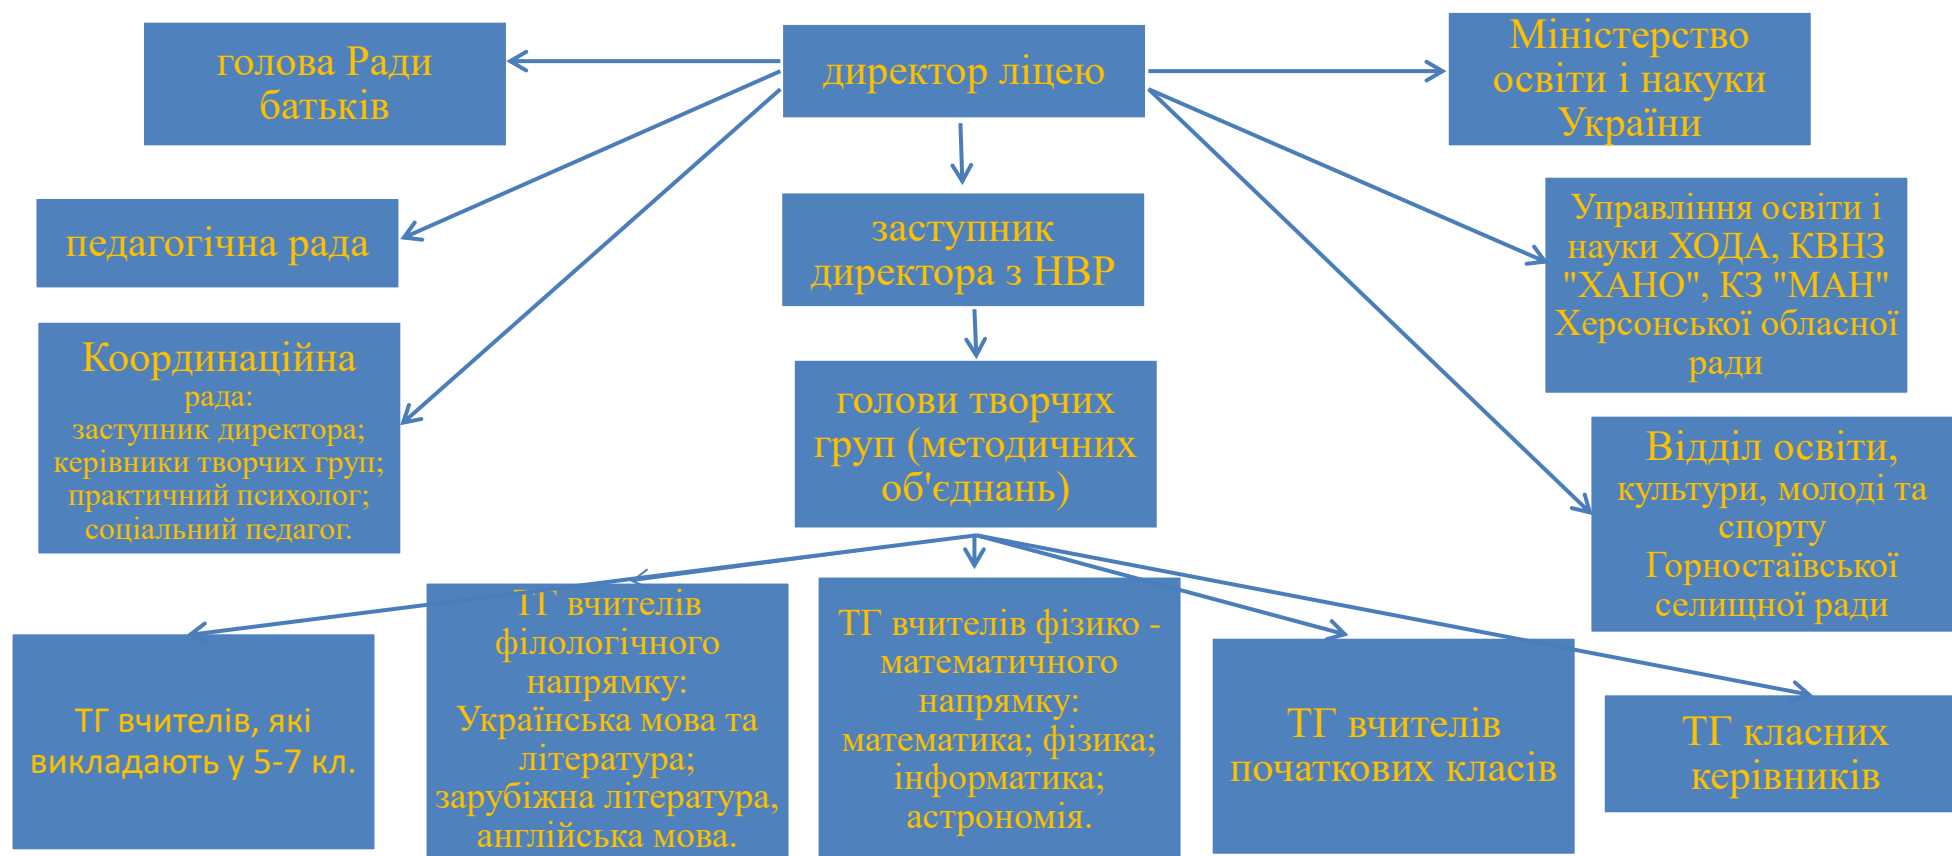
голова Ради батьків

директор ліцею

Міністерство освіти і накуки України

педагогічна рада

заступник директора з НВР

Управління освіти і науки ХОДА, КВНЗ "ХАНО", КЗ "МАН" Херсонської обласної ради

Координаційна рада:
заступник директора;
керівники творчих груп;
практичний психолог;
соціальний педагог.

голови творчих груп (методичних об'єднань)

Відділ освіти, культури, молоді та спорту Горностаївської селищної ради

ТГ вчителів, які викладають у 5-7 кл.

ТГ вчителів філологічного напрямку: Українська мова та література; зарубіжна література, англійська мова.

ТГ вчителів фізико - математичного напрямку: математика; фізика; інформатика; астрономія.

ТГ вчителів початкових класів

ТГ класних керівників